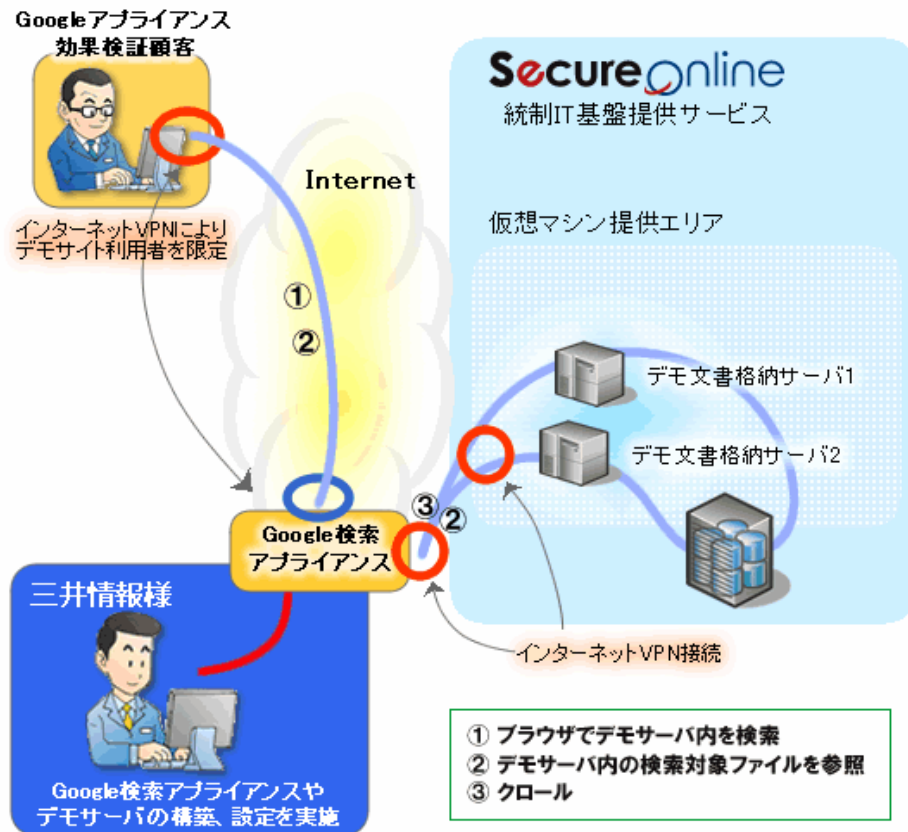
Googleアプライアンス
効果検証顧客

インターネットVPNにより
デモサイト利用者を限定

Internet

①

②

SecureOnline
統制IT基盤提供サービス

仮想マシン提供エリア

デモ文書格納サーバ1

デモ文書格納サーバ2

③ ②

Google検索
アプライアンス

三井情報様

Google検索アプライアンスや
デモサーバの構築、設定を実施

インターネットVPN接続

① ブラウザでデモサーバ内を検索
② デモサーバ内の検索対象ファイルを参照
③ クロール